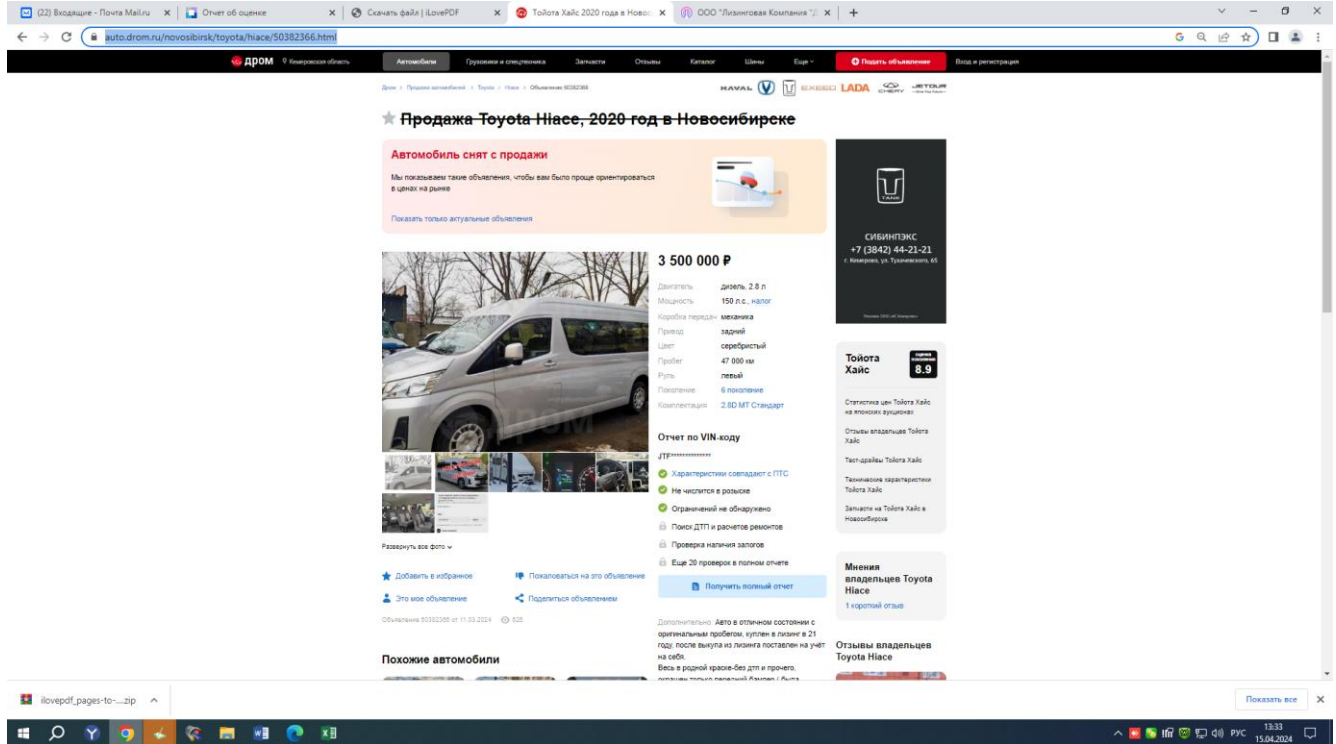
(22) Входящие - Почта Mail.ru | Отчет об оценке | Скачать файл | iLovePDF | Тойота Хайс 2020 года в Новос | ООО "Лизинговая Компания "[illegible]

auto.drom.ru/novosibirsk/toyota/hiace/50382366.html

дром Кемеровская область | Автомобили | Грузовики и спецтехника | Запчасти | Отзывы | Каталог | Шины | Еще | Подать объявление | Вход и регистрация

Дром > Продажа автомобилей > Toyota > Hiace > Объявление 50382366

HAVAL EXEED LADA CHERY JETOUR

~~Продажа Toyota Hiace, 2020 год в Новосибирске~~

Автомобиль снят с продажи

Мы показываем такие объявления, чтобы вам было проще ориентироваться в ценах на рынке

Показать только актуальные объявления

3 500 000 ₽

| | |
|---|---|
| Двигатель | дизель, 2.8 л |
| Мощность | 150 л.с., налог |
| Коробка передач | механика |
| Привод | задний |
| Цвет | серебристый |
| Пробег | 47 000 км |
| Руль | левый |
| Поколение | 6 поколение |
| Комплектация | 2.8D MT Стандарт |

Отчет по VIN-коду

JTP**************

Характеристики совпадают с ПТС

Не числится в розыске

Ограничений не обнаружено

Поиск ДТП и расчетов ремонтов

Проверка наличия залогов

Еще 20 проверок в полном отчете

Получить полный отчет

Дополнительно: Авто в отличном состоянии с оригинальным пробегом, куплен в лизинг в 21 году, после выкупа из лизинга поставлен на учет на себя.
Весь в родной краске-без дтп и прочего, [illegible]

Развернуть все фото

Добавить в избранное

Пожаловаться на это объявление

Это мое объявление

Поделиться объявлением

Объявление 50382366 от 11.03.2024 528

Похожие автомобили

TANK

СИБИНПЭКС
+7 (3842) 44-21-21
г. Кемерово, ул. Тухачевского, 65

Тойота Хайс
8.9

Статистика цен Тойота Хайс на японских аукционах

Отзывы владельцев Тойота Хайс

Тест-драйвы Тойота Хайс

Технические характеристики Тойота Хайс

Запчасти на Тойота Хайс в Новосибирске

Мнения владельцев Toyota Hiace

1 короткий отзыв

Отзывы владельцев Toyota Hiace

ilovepdf_pages-to-....zip

Показать все

РУС 13:33 15.04.2024